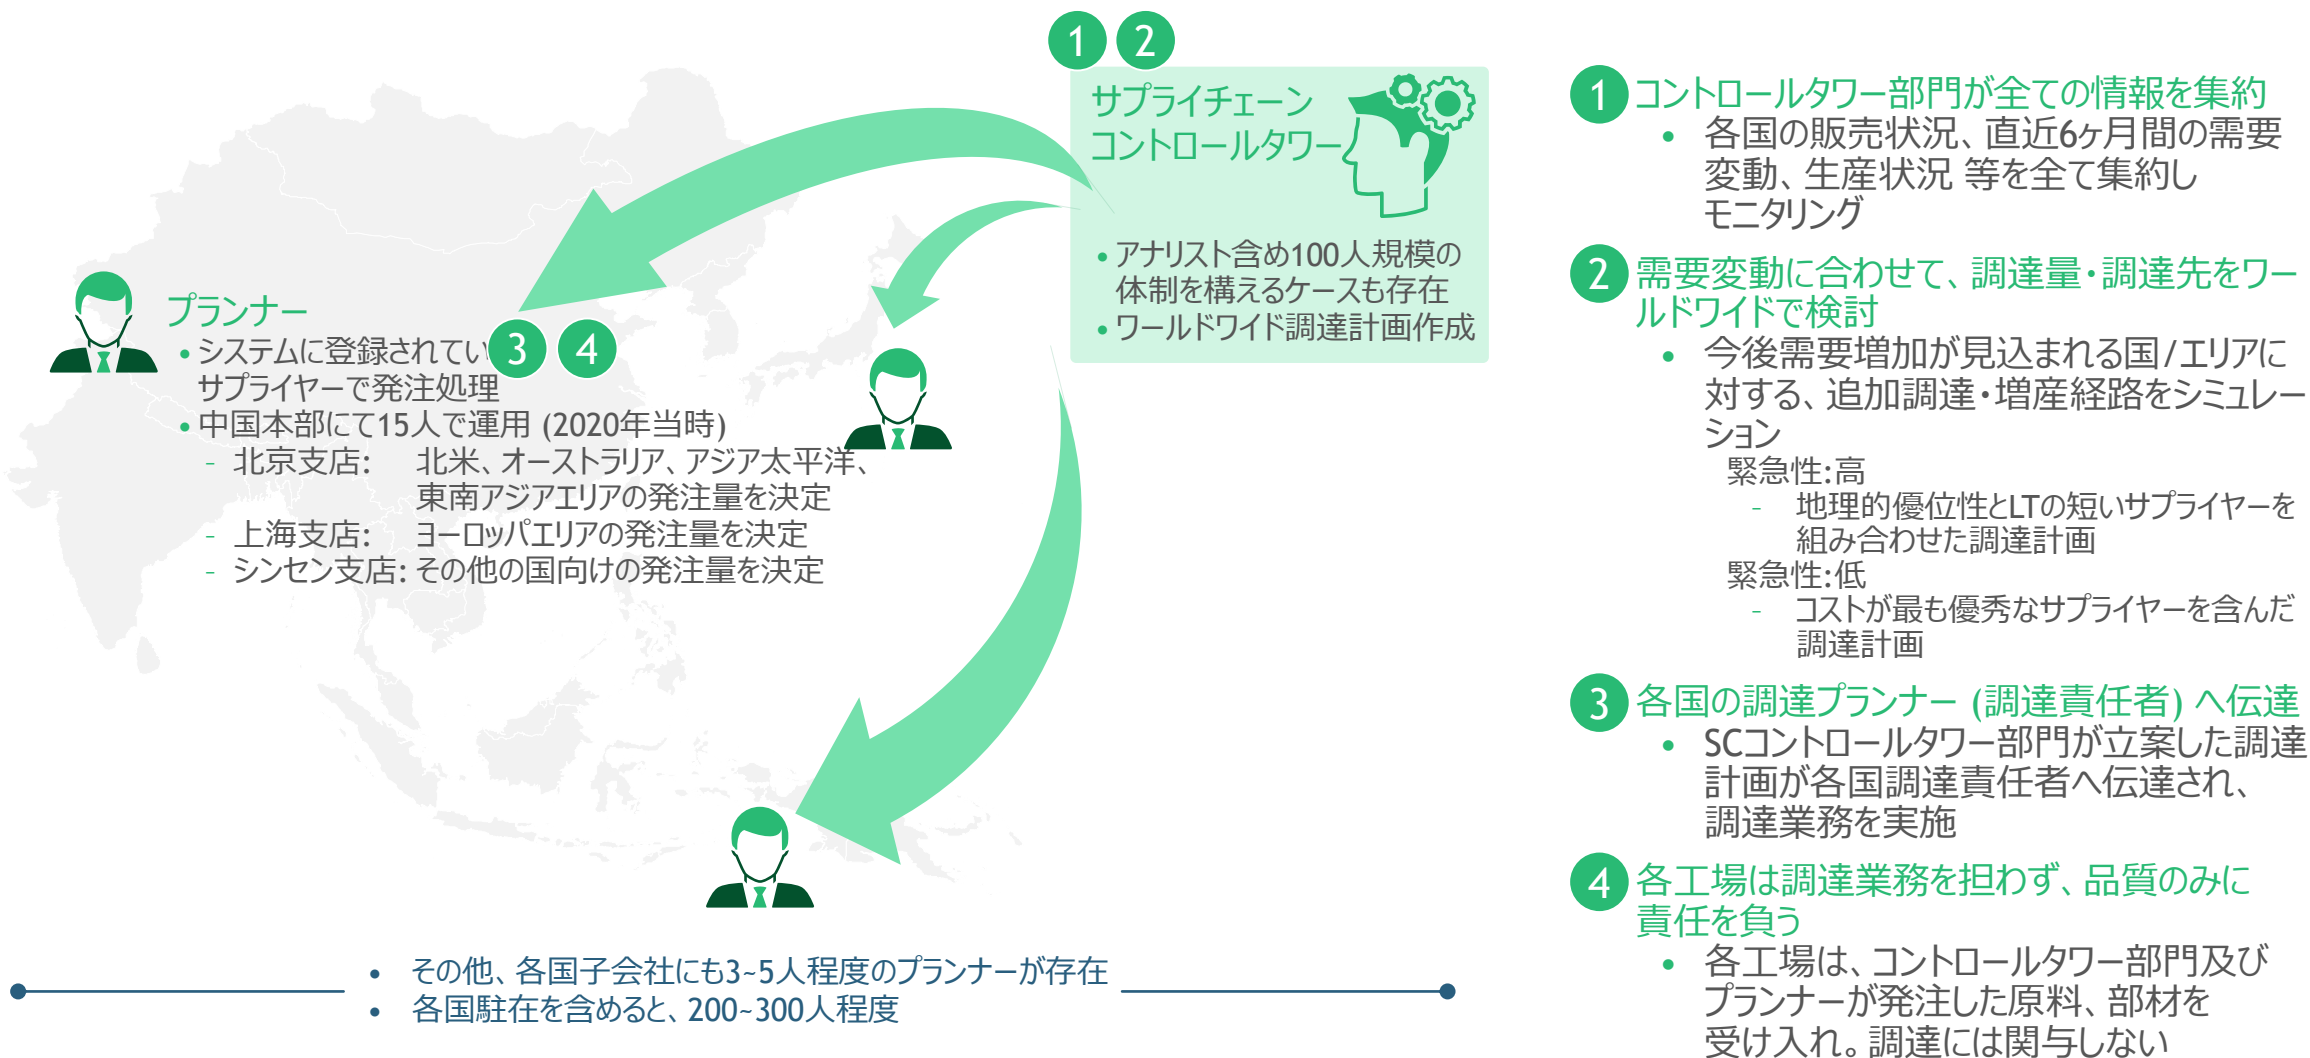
1 2
サプライチェーン
コントロールタワー

• アナリスト含め100人規模の体制を構えるケースも存在
• ワールドワイド調達計画作成

プランナー
• システムに登録されてい 3 4
サプライヤーで発注処理
• 中国本部にて15人で運用 (2020年当時)
- 北京支店: 北米、オーストラリア、アジア太平洋、東南アジアエリアの発注量を決定
- 上海支店: ヨーロッパエリアの発注量を決定
- シンセン支店: その他の国向けの発注量を決定

• その他、各国子会社にも3~5人程度のプランナーが存在
• 各国駐在を含めると、200~300人程度

1 コントロールタワー部門が全ての情報を集約
• 各国の販売状況、直近6ヶ月間の需要変動、生産状況 等を全て集約しモニタリング

2 需要変動に合わせて、調達量・調達先をワールドワイドで検討
• 今後需要増加が見込まれる国/エリアに対する、追加調達・増産経路をシミュレーション
緊急性:高
- 地理的優位性とLTの短いサプライヤーを組み合わせた調達計画
緊急性:低
- コストが最も優秀なサプライヤーを含んだ調達計画

3 各国の調達プランナー (調達責任者) へ伝達
• SCコントロールタワー部門が立案した調達計画が各国調達責任者へ伝達され、調達業務を実施

4 各工場は調達業務を担わず、品質のみに責任を負う
• 各工場は、コントロールタワー部門及びプランナーが発注した原料、部材を受け入れ。調達には関与しない